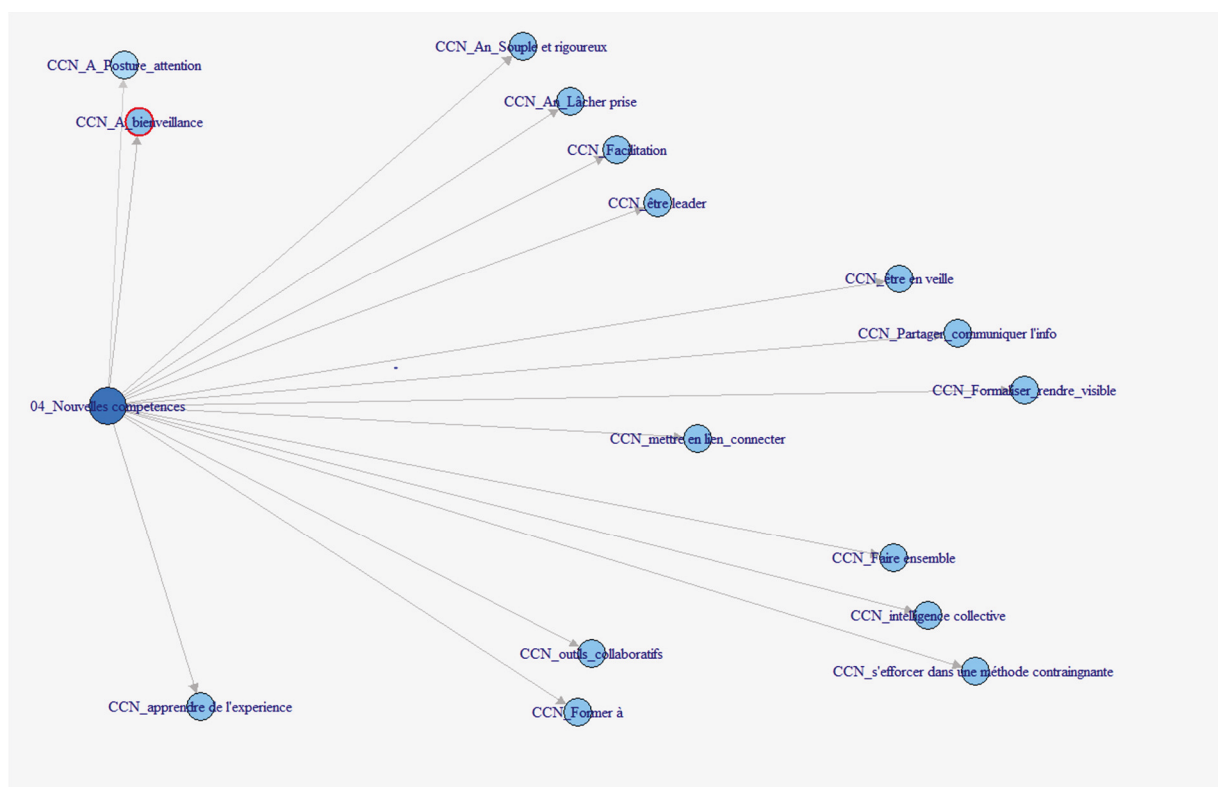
CCN_A_Posture_attention

CCN_A_bienveillance

CCN_An_Souple et rigoureux

CCN_An_Lâcher prise

CCN_Facilitation

CCN_être leader

CCN_être en veille

CCN_Partager_communiquer l'info

04_Nouvelles competences

CCN_Formaliser_rendre_visible

CCN_mettre en lien_connecter

CCN_Faire ensemble

CCN_intelligence collective

CCN_outils_collaboratifs

CCN_s'efforcer dans une méthode contraingnante

CCN_apprendre de l'experience

CCN_Former à